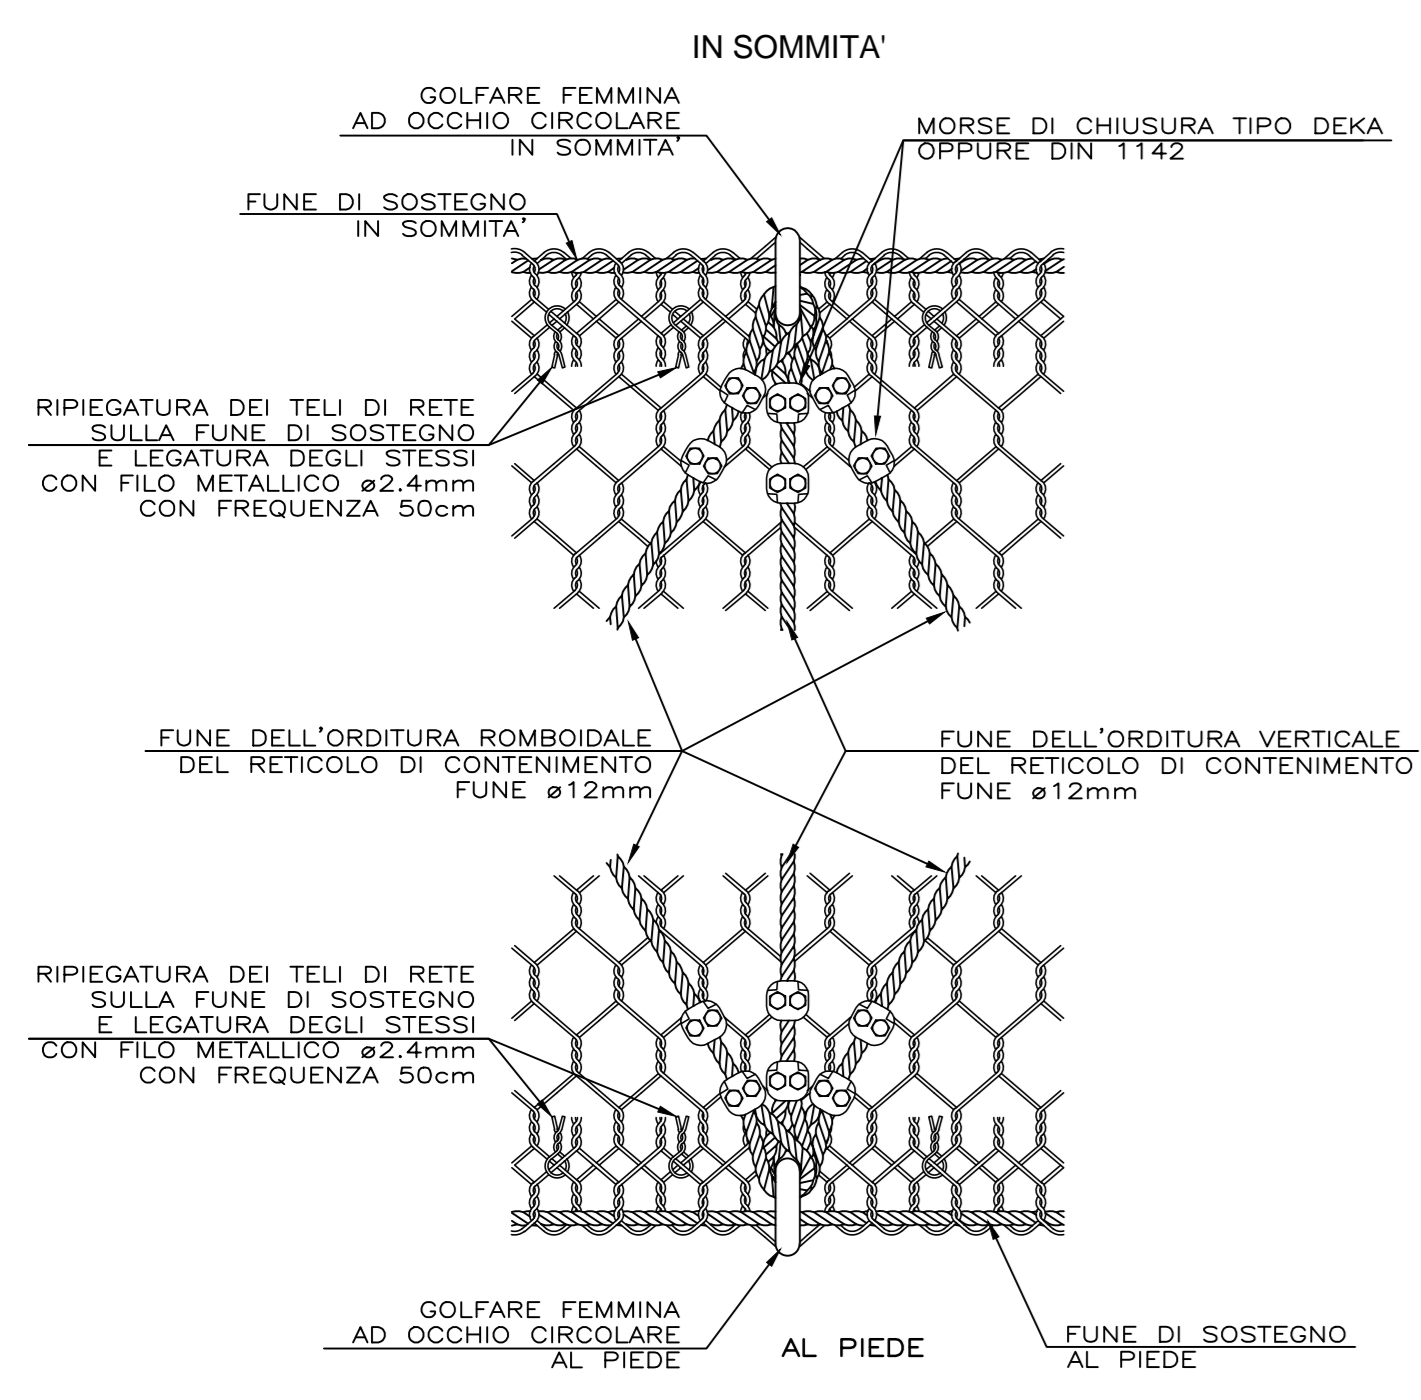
IN SOMMITA'

GOLFARE FEMMINA
AD OCCHIO CIRCOLARE
IN SOMMITA'

MORSE DI CHIUSURA TIPO DEKA
OPPURE DIN 1142

FUNE DI SOSTEGNO
IN SOMMITA'

RIPIEGATURA DEI TELI DI RETE
SULLA FUNE DI SOSTEGNO
E LEGATURA DEGLI STESSI
CON FILO METALLICO ø2.4mm
CON FREQUENZA 50cm

FUNE DELL'ORDITURA ROMBOIDALE
DEL RETICOLO DI CONTENIMENTO
FUNE ø12mm

FUNE DELL'ORDITURA VERTICALE
DEL RETICOLO DI CONTENIMENTO
FUNE ø12mm

RIPIEGATURA DEI TELI DI RETE
SULLA FUNE DI SOSTEGNO
E LEGATURA DEGLI STESSI
CON FILO METALLICO ø2.4mm
CON FREQUENZA 50cm

GOLFARE FEMMINA
AD OCCHIO CIRCOLARE
AL PIEDE

AL PIEDE

FUNE DI SOSTEGNO
AL PIEDE